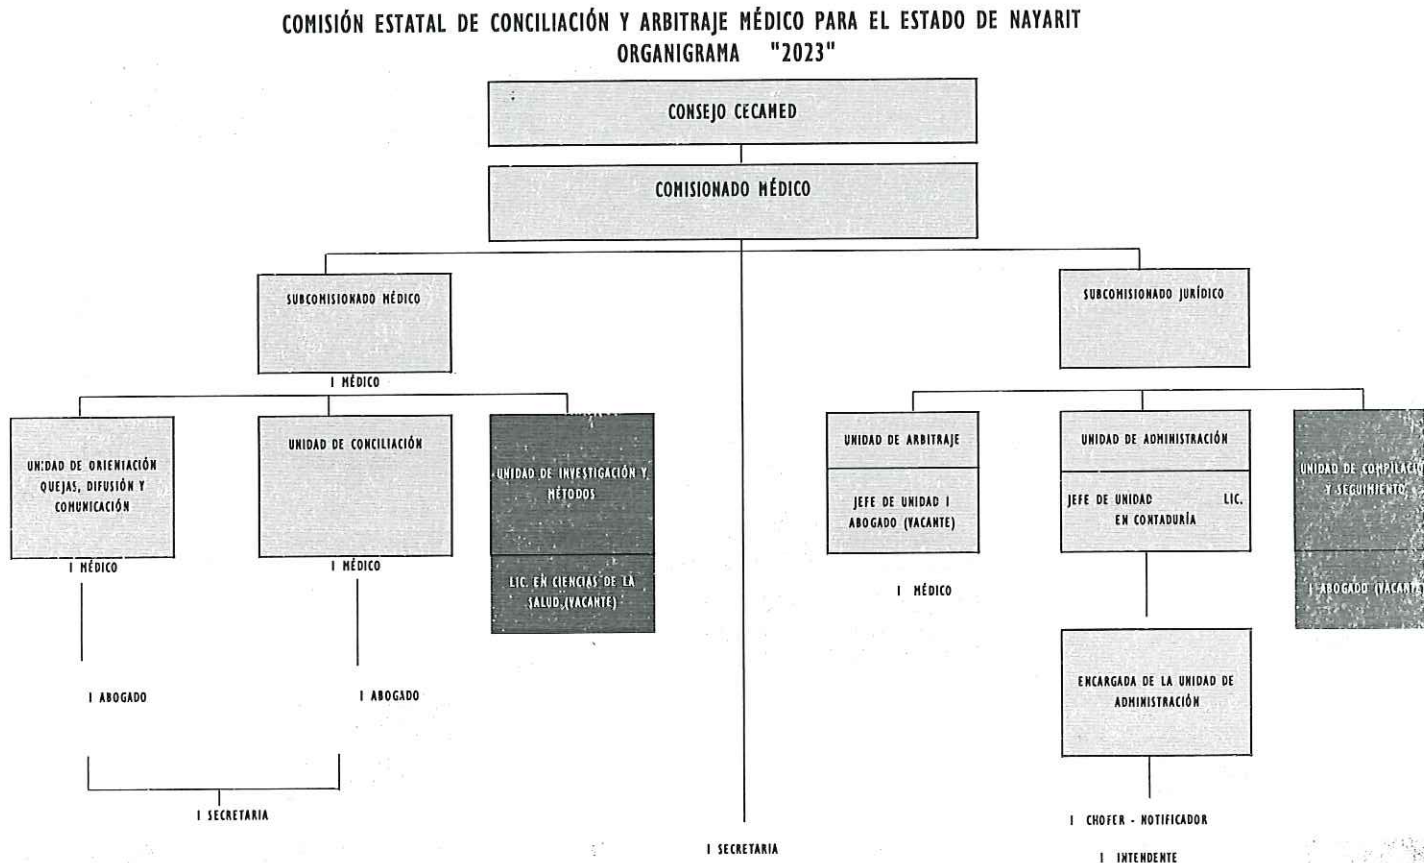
COMISIÓN ESTATAL DE CONCILIACIÓN Y ARBITRAJE MÉDICO PARA EL ESTADO DE NAYARIT
ORGANIGRAMA "2023"

CONSEJO CECAMED

COMISIONADO MÉDICO

SUBCOMISIONADO MÉDICO

1 MÉDICO

SUBCOMISIONADO JURÍDICO

UNIDAD DE ORIENTACIÓN QUEJAS, DIFUSIÓN Y COMUNICACIÓN

1 MÉDICO

1 ABOGADO

UNIDAD DE CONCILIACIÓN

1 MÉDICO

1 ABOGADO

1 SECRETARIA

UNIDAD DE INVESTIGACIÓN Y MÉTODOS

LIC. EN CIENCIAS DE LA SALUD (VACANTE)

1 SECRETARIA

UNIDAD DE ARBITRAJE

JEFE DE UNIDAD 1 ABOGADO (VACANTE)

1 MÉDICO

UNIDAD DE ADMINISTRACIÓN

JEFE DE UNIDAD LIC. EN CONTADURÍA

ENCARGADA DE LA UNIDAD DE ADMINISTRACIÓN

1 CHOFER - NOTIFICADOR

1 INTENDENTE

UNIDAD DE COMPILACIÓ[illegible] Y SEGUIMIENTO

1 ABOGADO (VACANT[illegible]